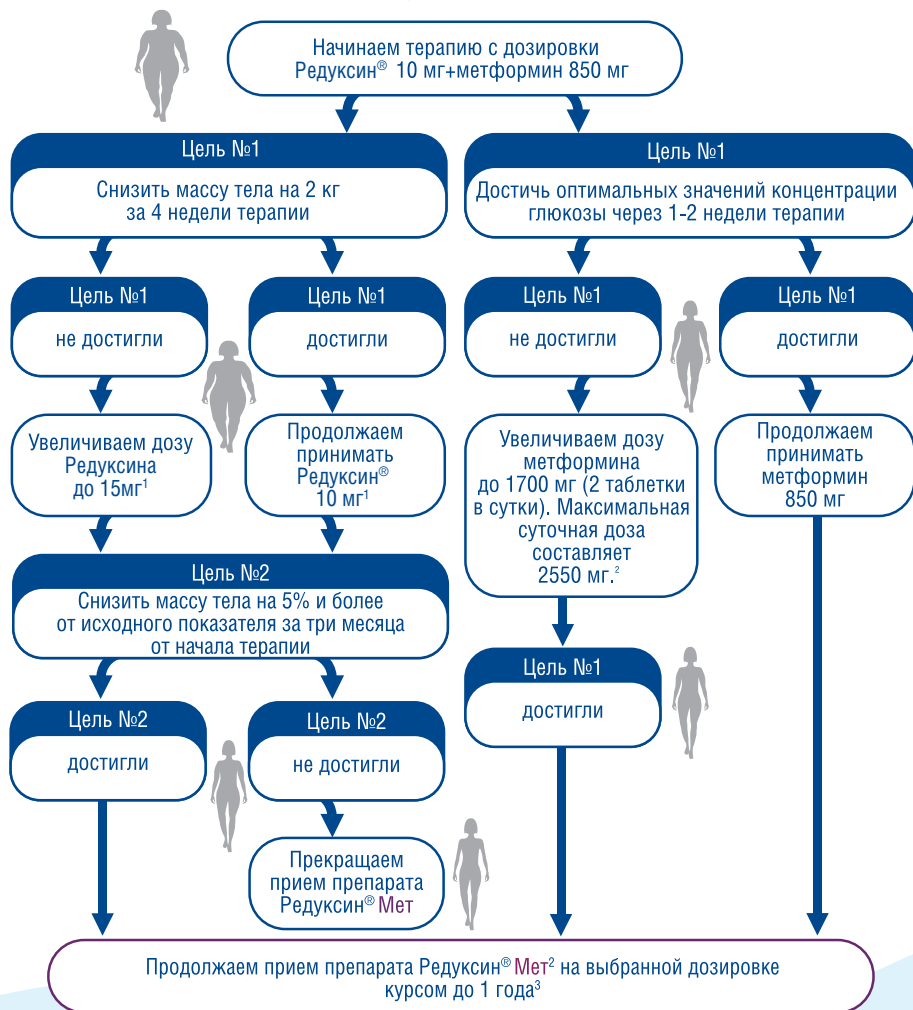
Начинаем терапию с дозировки Редуксин® 10 мг+метформин 850 мг

Цель №1

Снизить массу тела на 2 кг за 4 недели терапии

Цель №1

Достичь оптимальных значений концентрации глюкозы через 1-2 недели терапии

Цель №1

не достигли

Цель №1

достигли

Цель №1

не достигли

Цель №1

достигли

Увеличиваем дозу Редуксина до 15мг$^1$

Продолжаем принимать Редуксин® 10 мг$^1$

Увеличиваем дозу метформина до 1700 мг (2 таблетки в сутки). Максимальная суточная доза составляет 2550 мг.$^2$

Продолжаем принимать метформин 850 мг

Цель №2

Снизить массу тела на 5% и более от исходного показателя за три месяца от начала терапии

Цель №1

достигли

Цель №2

достигли

Цель №2

не достигли

Прекращаем прием препарата Редуксин® Мет

Продолжаем прием препарата Редуксин® Мет$^2$ на выбранной дозировке курсом до 1 года$^3$